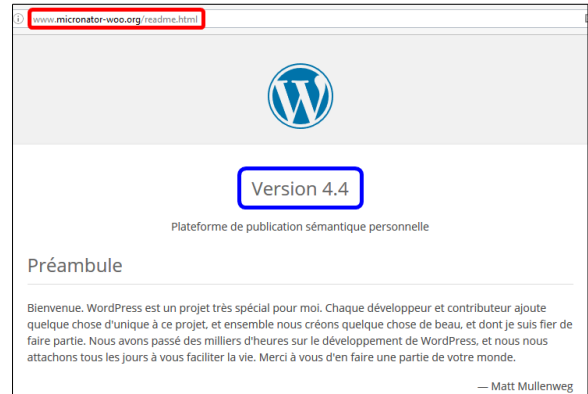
www.micronator-woo.org/readme.html

Version 4.4

Plateforme de publication sémantique personnelle

Préambule

Bienvenue. WordPress est un projet très spécial pour moi. Chaque développeur et contributeur ajoute quelque chose d'unique à ce projet, et ensemble nous créons quelque chose de beau, et dont je suis fier de faire partie. Nous avons passé des milliers d'heures sur le développement de WordPress, et nous nous attachons tous les jours à vous faciliter la vie. Merci à vous d'en faire une partie de votre monde.

— Matt Mullenweg